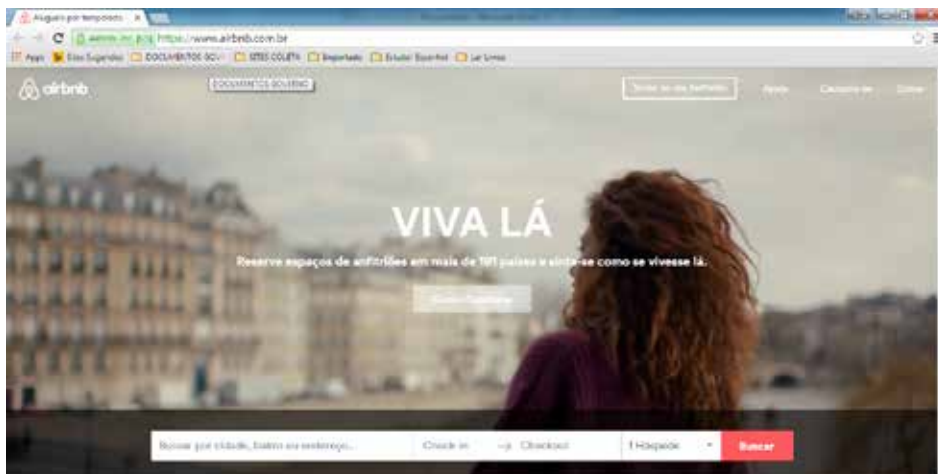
Aluguéis por temporada ×

https://www.airbnb.com.br

Apps Sites Sugeridos DOCUMENTOS GOV SITES COLETA Importado Estudar Espanhol Ler Livros

airbnb

DOCUMENTOS GOVERNO

Tornar-se um anfitrião

Ajuda

Cadastre-se

Entrar

VIVA LÁ

Reserve espaços de anfitriões em mais de 191 países e sinta-se como se vivesse lá.

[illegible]

Buscar por cidade, bairro ou endereço...

Check in

Checkout

1 Hóspede

Buscar